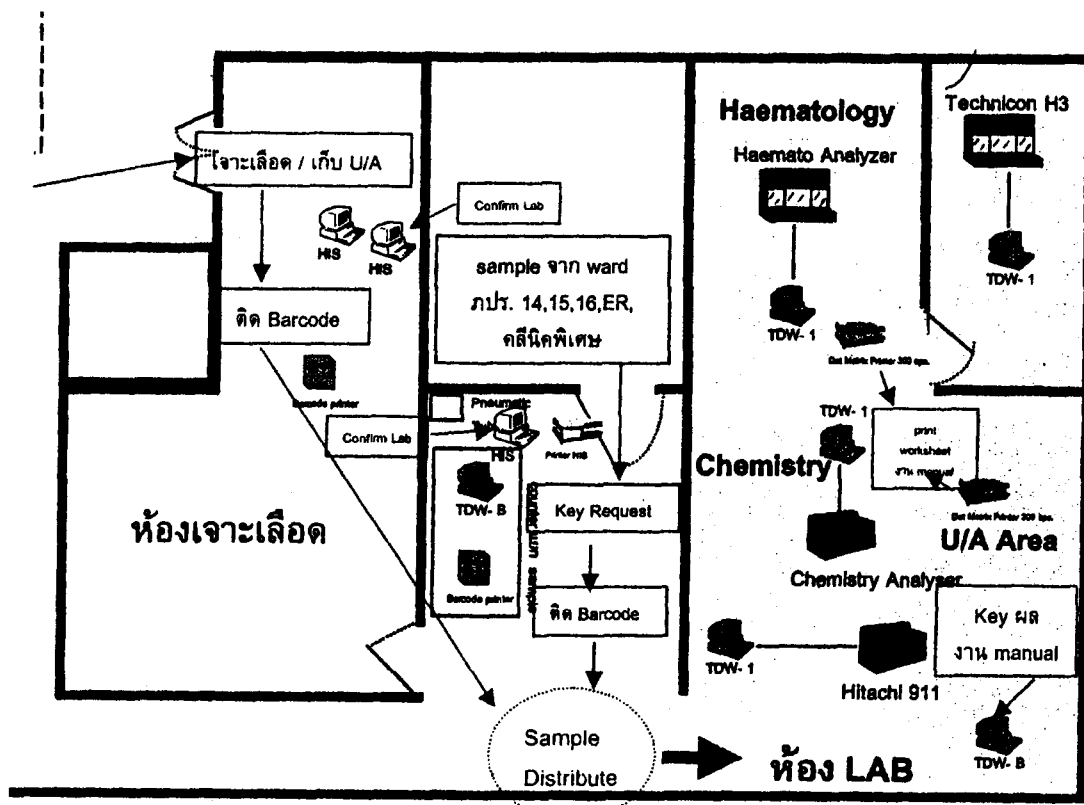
เจาะเลือด / เก็บ U/A

Confirm Lab

HIS

HIS

ติด Barcode

Barcode printer

sample จาก ward ภปร. 14,15,16,ER, คลีนิคพิเศษ

Pneumatic

Confirm Lab

HIS

Printer HIS

TDW- B

Barcode printer

Key Request

ติด Barcode

ห้องเจาะเลือด

Haematology

Haemato Analyzer

TDW- 1

Technicon H3

TDW- 1

Dot Matrix Printer 300 bps.

TDW- 1

print worksheet งาน manual

Chemistry

Dot Matrix Printer 300 bps.

U/A Area

Chemistry Analyser

Key ผล งาน manual

TDW- 1

Hitachi 911

TDW- B

Sample Distribute

ห้อง LAB